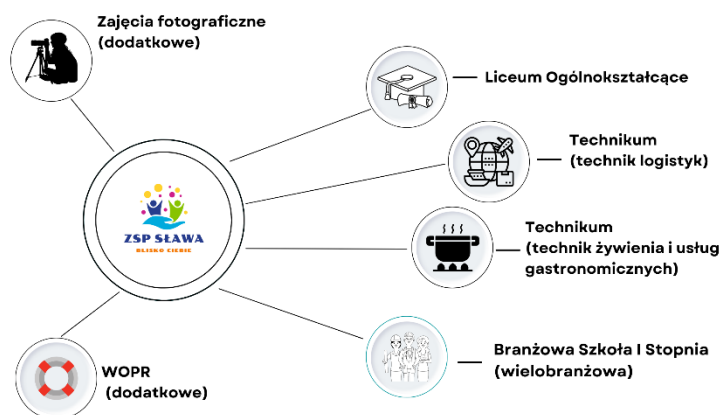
Zajęcia fotograficzne (dodatkowe)

Liceum Ogólnokształcące

Technikum (technik logistyk)

ZSP SŁAWA
BLISKO CIEBIE

Technikum (technik żywienia i usług gastronomicznych)

Branżowa Szkoła I Stopnia (wielobranżowa)

WOPR (dodatkowe)